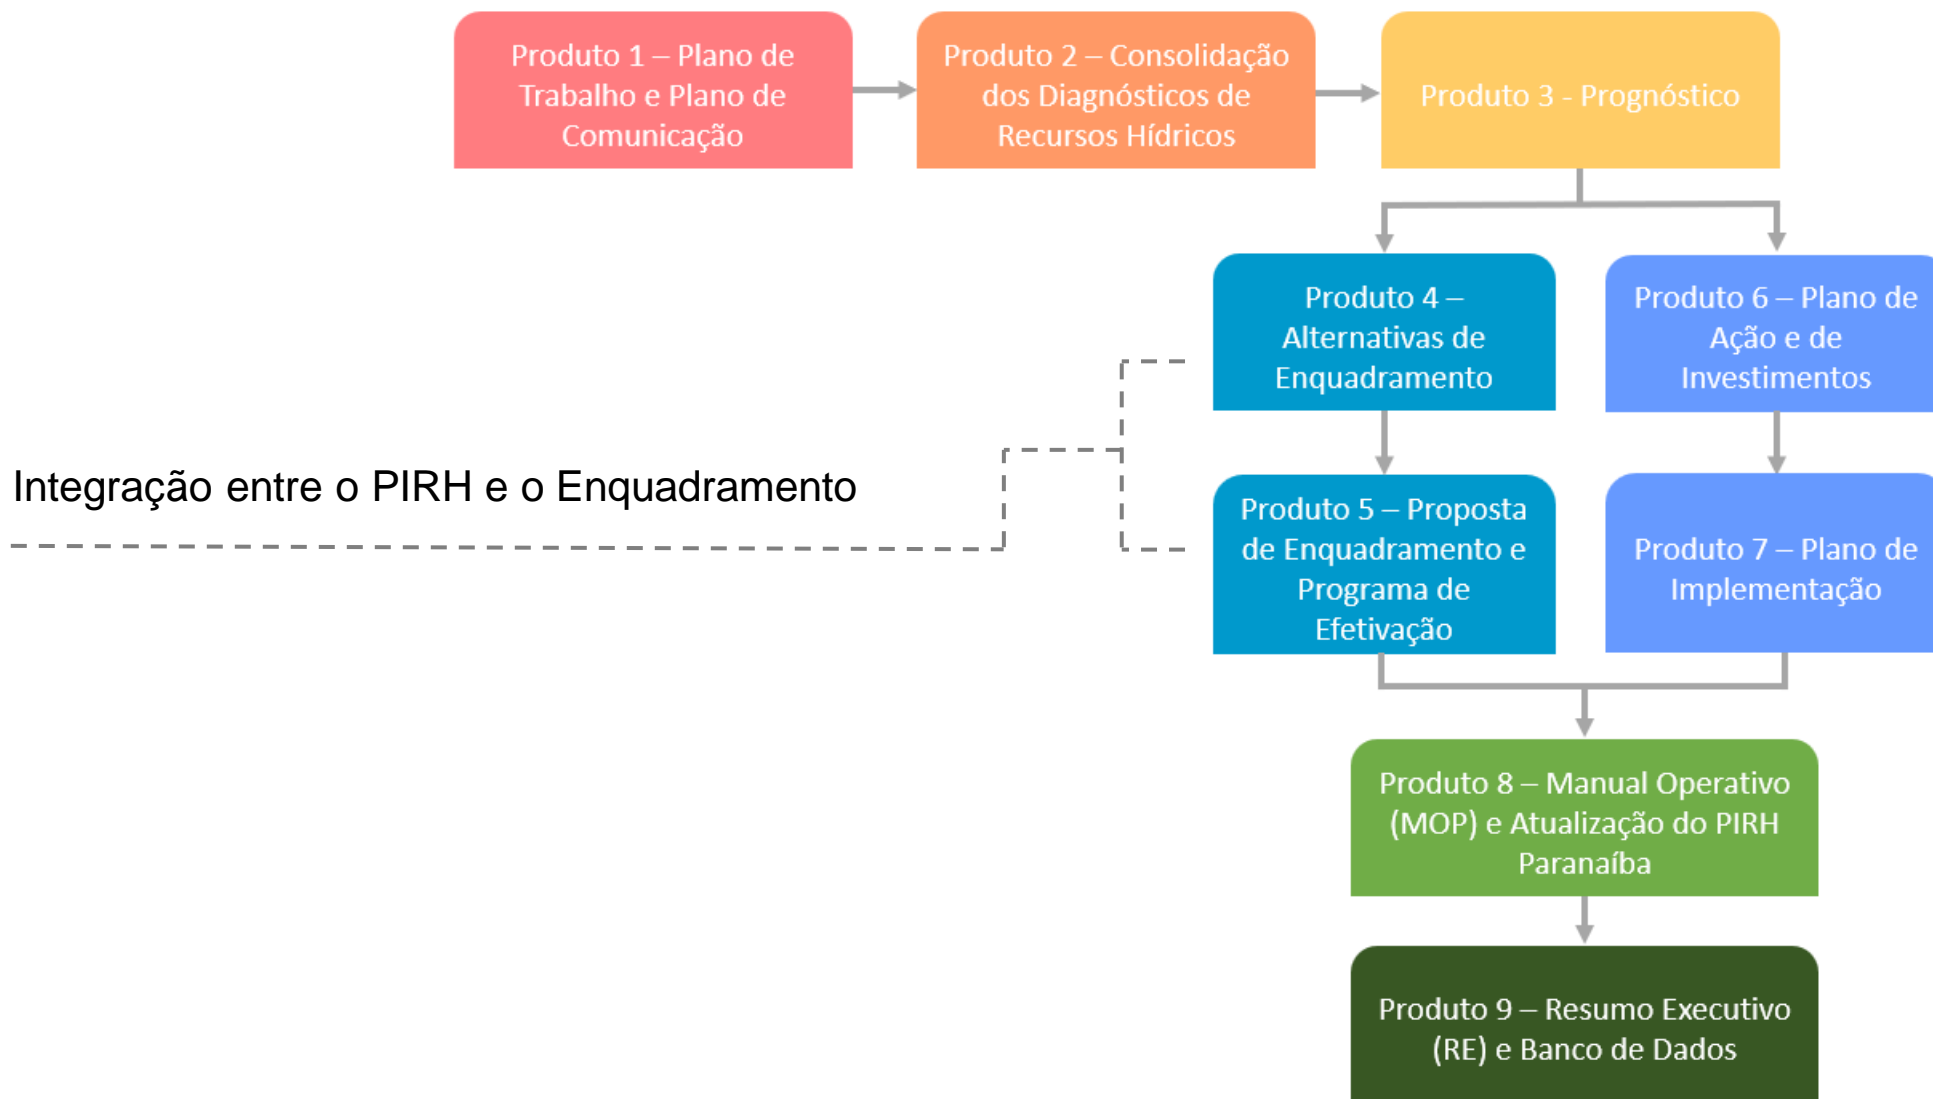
Produto 1 – Plano de Trabalho e Plano de Comunicação

Produto 2 – Consolidação dos Diagnósticos de Recursos Hídricos

Produto 3 - Prognóstico

Produto 4 – Alternativas de Enquadramento

Produto 6 – Plano de Ação e de Investimentos

Integração entre o PIRH e o Enquadramento

Produto 5 – Proposta de Enquadramento e Programa de Efetivação

Produto 7 – Plano de Implementação

Produto 8 – Manual Operativo (MOP) e Atualização do PIRH Paranaíba

Produto 9 – Resumo Executivo (RE) e Banco de Dados